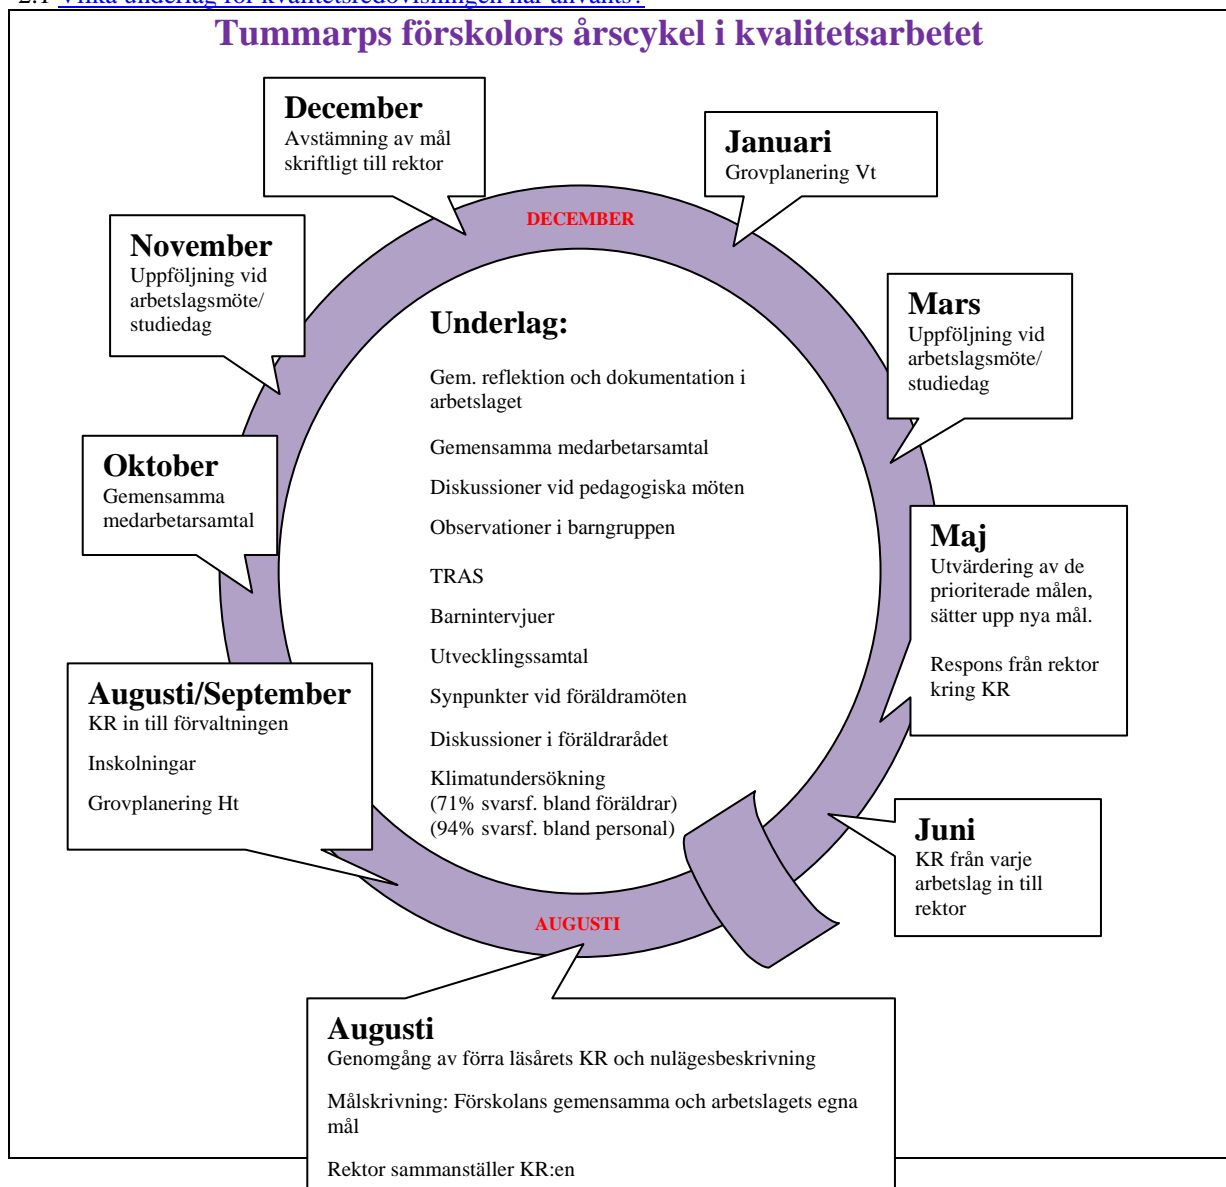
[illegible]

Tummarps förskolors årscykel i kvalitetsarbetet

December
Avstämning av mål skriftligt till rektor

Januari
Grovplanering Vt

DECEMBER

November
Uppföljning vid arbetslagsmöte/ studiedag

Mars
Uppföljning vid arbetslagsmöte/ studiedag

Underlag:

Gem. reflektion och dokumentation i arbetslaget

Gemensamma medarbetarsamtal

Diskussioner vid pedagogiska möten

Observationer i barngruppen

TRAS

Barnintervjuer

Utvecklingssamtal

Synpunkter vid föräldramöten

Diskussioner i föräldrarådet

Klimatundersökning
(71% svarsf. bland föräldrar)
(94% svarsf. bland personal)

Oktober
Gemensamma medarbetarsamtal

Maj
Utvärdering av de prioriterade målen, sätter upp nya mål.

Respons från rektor kring KR

Augusti/September
KR in till förvaltningen

Inskolningar

Grovplanering Ht

Juni
KR från varje arbetslag in till rektor

AUGUSTI

Augusti
Genomgång av förra läsårets KR och nulägesbeskrivning

Målskrivning: Förskolans gemensamma och arbetslagets egna mål

Rektor sammanställer KR:en